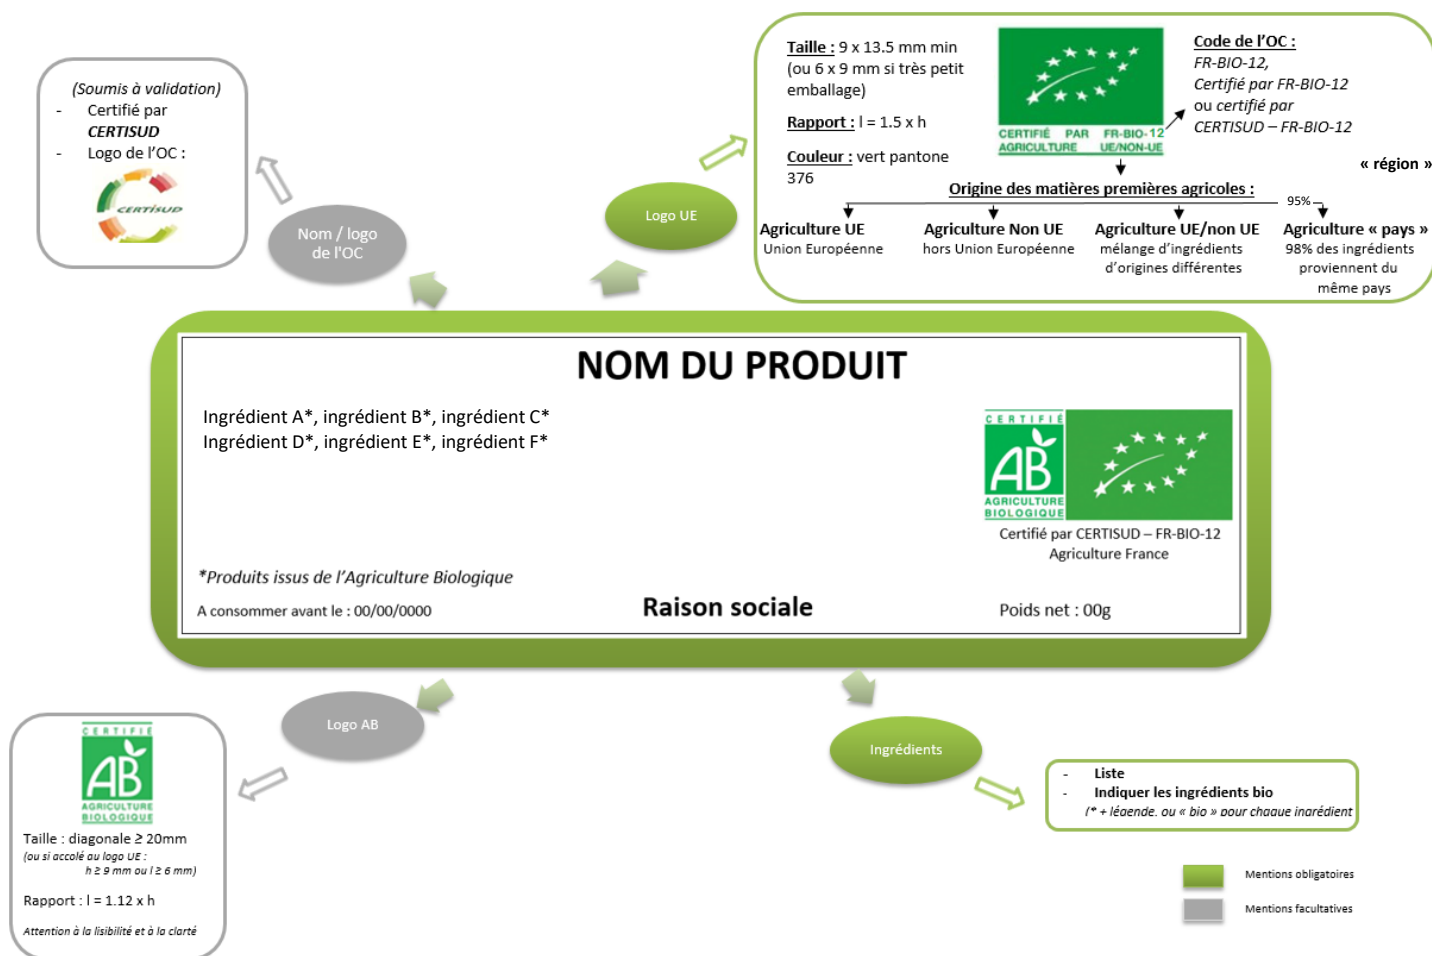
(Soumis à validation)
- Certifié par CERTISUD
- Logo de l'OC :

CERTISUD

Nom / logo de l'OC

Logo UE

Taille : 9 x 13.5 mm min (ou 6 x 9 mm si très petit emballage)

Rapport : l = 1.5 x h

Couleur : vert pantone 376

CERTIFIÉ PAR FR-BIO-12 AGRICULTURE UE/NON-UE

Code de l'OC :
FR-BIO-12,
Certifié par FR-BIO-12
ou certifié par
CERTISUD – FR-BIO-12

« région »

Origine des matières premières agricoles :

95%

Agriculture UE
Union Européenne

Agriculture Non UE
hors Union Européenne

Agriculture UE/non UE
mélange d'ingrédients d'origines différentes

Agriculture « pays »
98% des ingrédients proviennent du même pays

NOM DU PRODUIT

Ingrédient A*, ingrédient B*, ingrédient C*
Ingrédient D*, ingrédient E*, ingrédient F*

CERTIFIÉ AB AGRICULTURE BIOLOGIQUE

Certifié par CERTISUD – FR-BIO-12
Agriculture France

*Produits issus de l'Agriculture Biologique

A consommer avant le : 00/00/0000

Raison sociale

Poids net : 00g

Logo AB

CERTIFIÉ AB AGRICULTURE BIOLOGIQUE

Taille : diagonale ≥ 20mm
(ou si accolé au logo UE :
h ≥ 9 mm ou l ≥ 6 mm)

Rapport : l = 1.12 x h

Attention à la lisibilité et à la clarté

Ingrédients

- Liste
- Indiquer les ingrédients bio
(* + légende, ou « bio » pour chaque ingrédient

Mentions obligatoires

Mentions facultatives